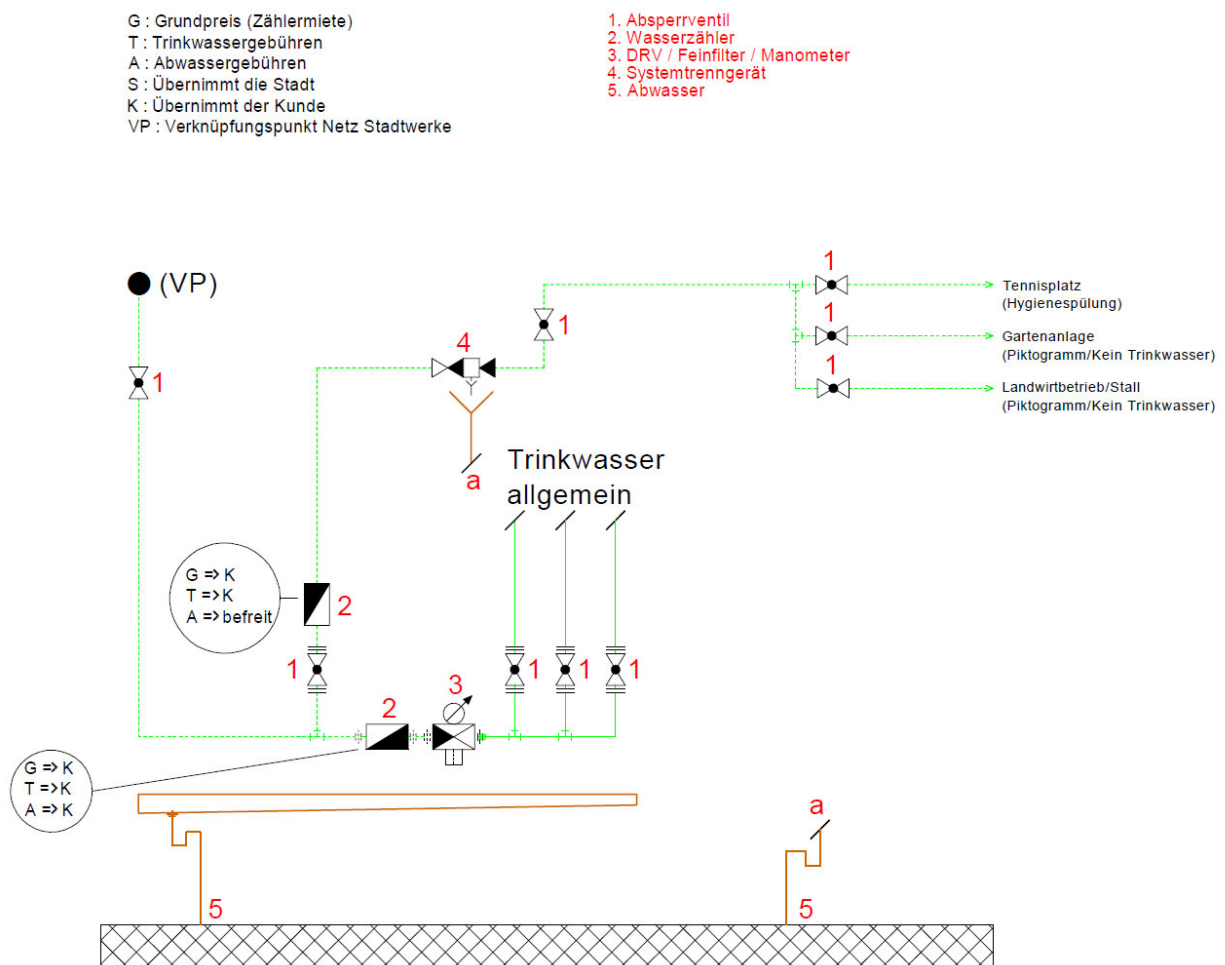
G : Grundpreis (Zählermiete)
T : Trinkwassergebühren
A : Abwassergebühren
S : Übernimmt die Stadt
K : Übernimmt der Kunde
VP : Verknüpfungspunkt Netz Stadtwerke

1. Absperrventil
2. Wasserzähler
3. DRV / Feinfilter / Manometer
4. Systemtrenngerät
5. Abwasser

(VP)

1

1

4

1

1
Tennisplatz
(Hygienespülung)

1
Gartenanlage
(Piktogramm/Kein Trinkwasser)

1
Landwirtbetrieb/Stall
(Piktogramm/Kein Trinkwasser)

a

Trinkwasser
allgemein

G => K
T => K
A => befreit

2

1

1 1 1

3

2

G => K
T => K
A => K

a

5

5